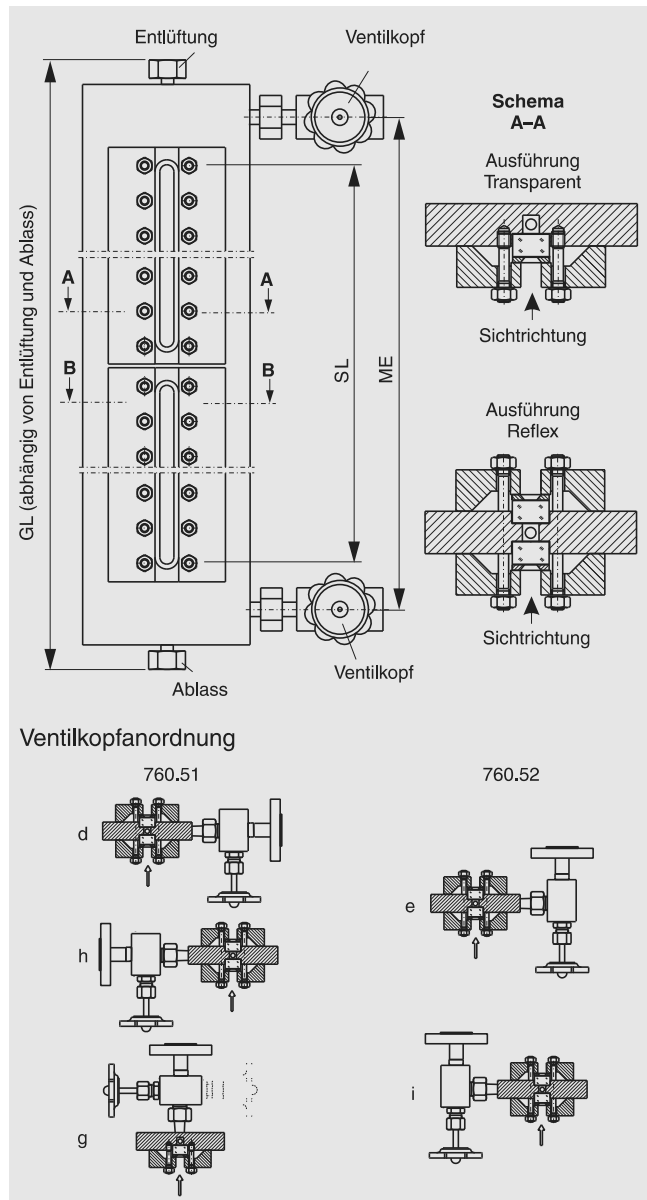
Entlüftung

Ventilkopf

Schema
A–A

Ausführung
Transparent

Sichtrichtung

Ausführung
Reflex

Sichtrichtung

GL (abhängig von Entlüftung und Ablass)

A

A

B

B

SL

ME

Ventilkopf

Ablass

Ventilkopfanordnung

760.51

760.52

d

e

h

g

i